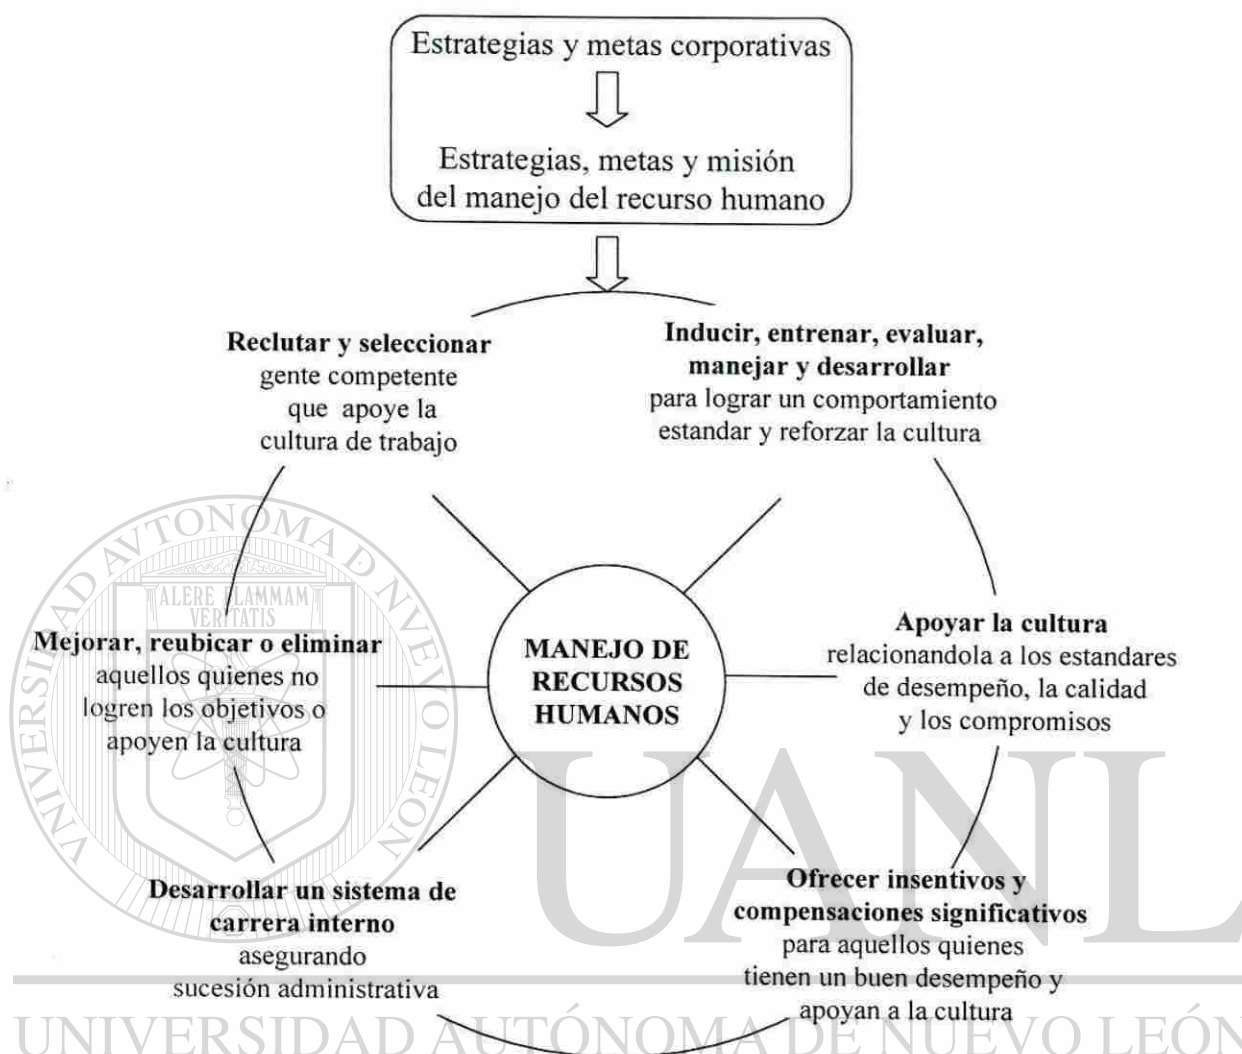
Estrategias y metas corporativas

Estrategias, metas y misión del manejo del recurso humano

**Reclutar y seleccionar** gente competente que apoye la cultura de trabajo

**Inducir, entrenar, evaluar, manejar y desarrollar** para lograr un comportamiento estandar y reforzar la cultura

**Mejorar, reubicar o eliminar** aquellos quienes no logren los objetivos o apoyen la cultura

**MANEJO DE RECURSOS HUMANOS**

**Apoyar la cultura** relacionandola a los estandares de desempeño, la calidad y los compromisos

**Desarrollar un sistema de carrera interno** asegurando sucesión administrativa

**Ofrecer insentivos y compensaciones significativos** para aquellos quienes tienen un buen desempeño y apoyan a la cultura

UNIVERSIDAD AUTÓNOMA DE NUEVO LEÓN

ALERE FLAMMAM VERITATIS

UANL